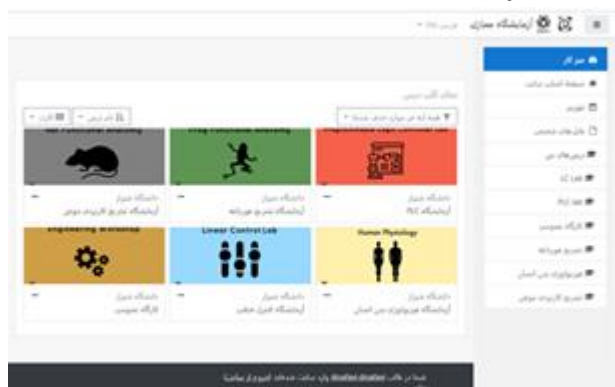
آزمایشگاه مجازی

میز کار

صفحهٔ اصلی سایت

تقویم

فایل های شخصی

درس‌های من

PLC Lab

Rat Functional Anatomy
Frog Functional Anatomy
Programmable Logic Controller Lab

دانشگاه شیراز
آزمایشگاه تشریح کاربردی موش

دانشگاه شیراز
آزمایشگاه تشریح قورباغه

دانشگاه شیراز
آزمایشگاه PLC

Engineering Workshop
Linear Control Lab
Human Physiology

دانشگاه شیراز
کارگاه عمومی

دانشگاه شیراز
آزمایشگاه کنترل خطی

دانشگاه شیراز
آزمایشگاه فیزیولوژی بدن انسان

کارگاه عمومی

تشریح قورباغه

فیزیولوژی بدن انسان

تشریح کاربردی موش